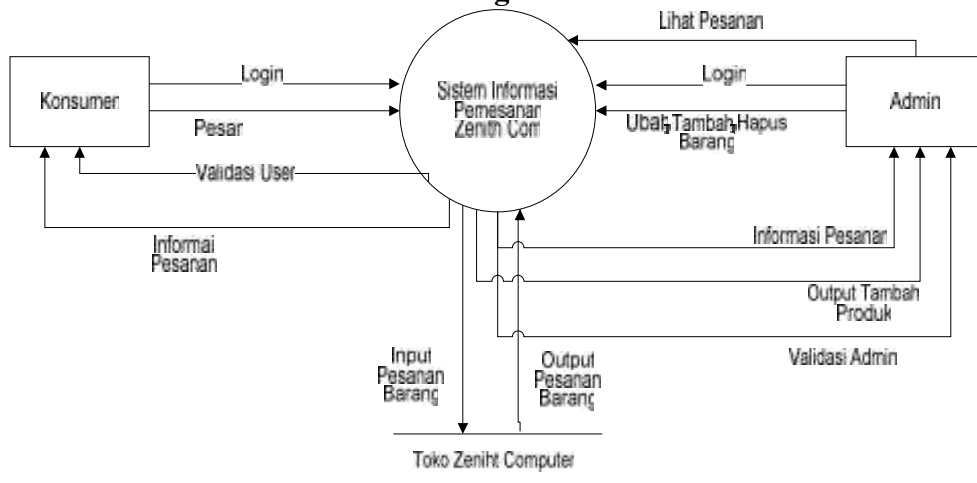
Lihat Pesanan

Konsumen

Login

Pesar

Validasi User

Informai Pesanan

Sistem Informasi Pemesanan Zenith Com

Login

Ubah Tambah Hapus Barang

Admin

Informasi Pesanan

Output Tambah Produk

Validasi Admin

Input Pesanan Barang

Output Pesanan Barang

Toko Zeniht Computer